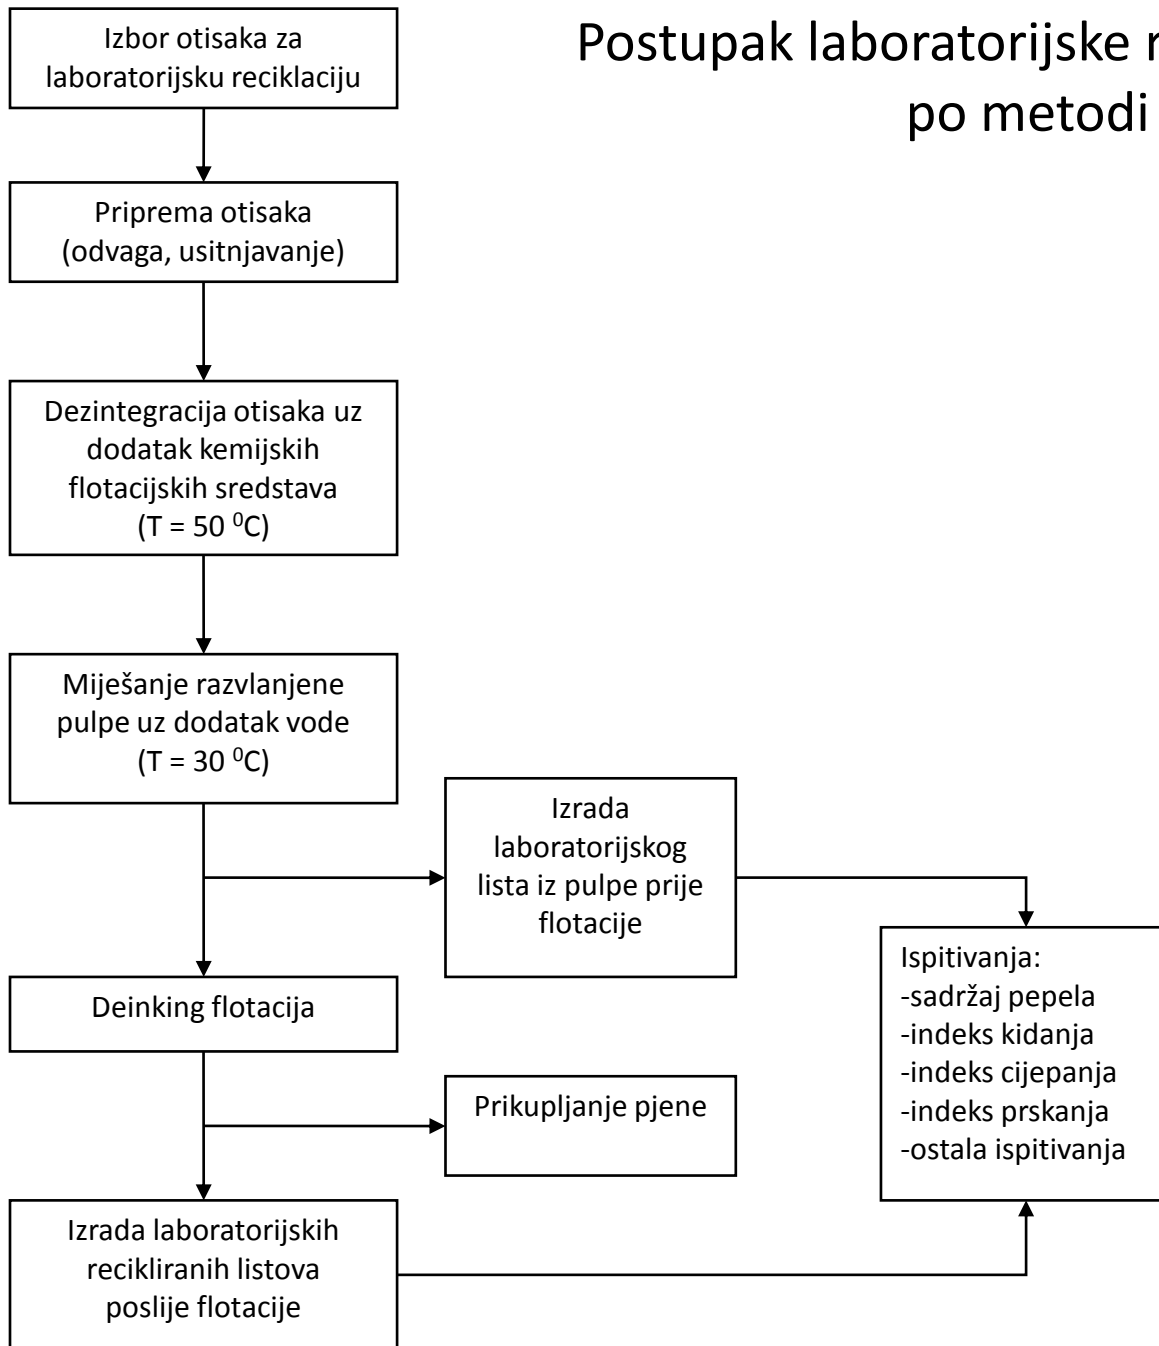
Postupak laboratorijske r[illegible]
po metodi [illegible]

Izbor otisaka za laboratorijsku reciklaciju

Priprema otisaka (odvaga, usitnjavanje)

Dezintegracija otisaka uz dodatak kemijskih flotacijskih sredstava ($T = 50\ ^0C$)

Miješanje razvlanjene pulpe uz dodatak vode ($T = 30\ ^0C$)

Izrada laboratorijskog lista iz pulpe prije flotacije

Deinking flotacija

Prikupljanje pjene

Izrada laboratorijskih recikliranih listova poslije flotacije

Ispitivanja:
-sadržaj pepela
-indeks kidanja
-indeks cijepanja
-indeks prskanja
-ostala ispitivanja